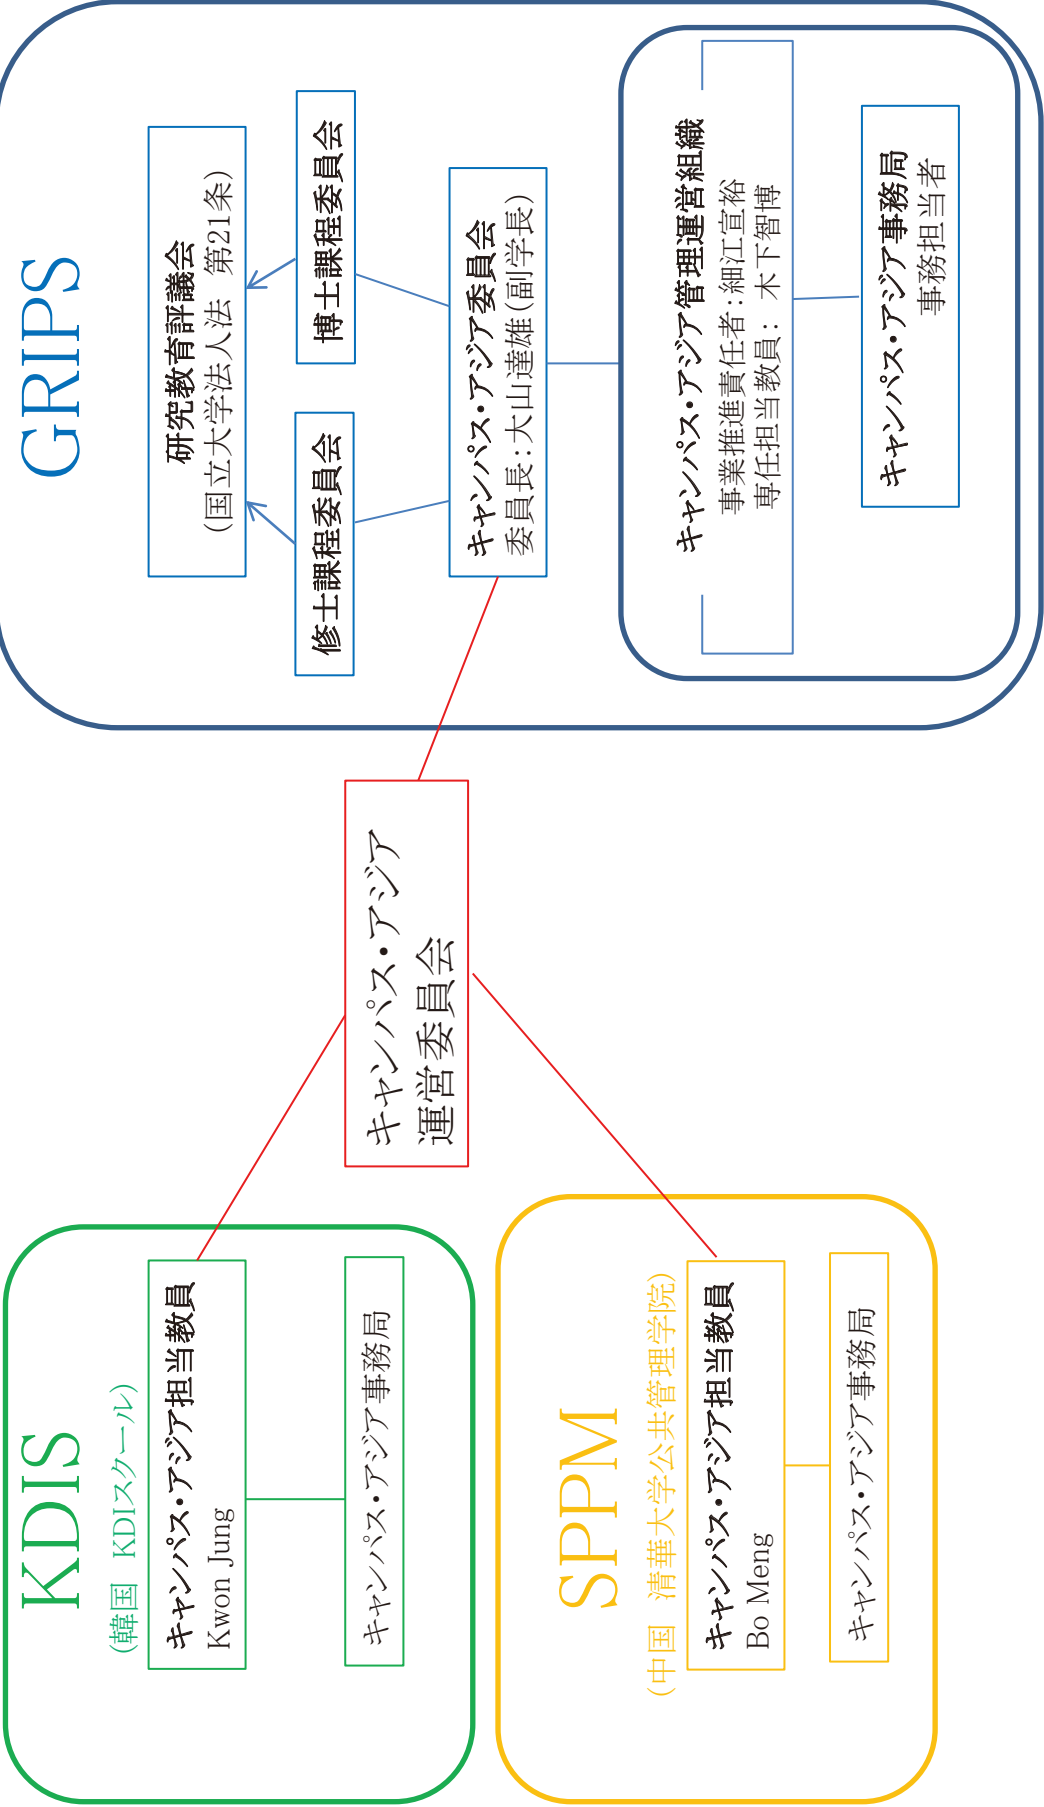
GRIPS

研究教育評議会
（国立大学法人法　第21条）

博士課程委員会

修士課程委員会

キャンパス・アジア委員会
委員長：大山達雄（副学長）

キャンパス・アジア管理運営組織
事業推進責任者：細江宣裕
専任担当教員：木下智博

キャンパス・アジア事務局
事務担当者

キャンパス・アジア
運営委員会

KDIS
（韓国　KDIスクール）

キャンパス・アジア担当教員
Kwon Jung

キャンパス・アジア事務局

SPPM
（中国　清華大学公共管理学院）

キャンパス・アジア担当教員
Bo Meng

キャンパス・アジア事務局